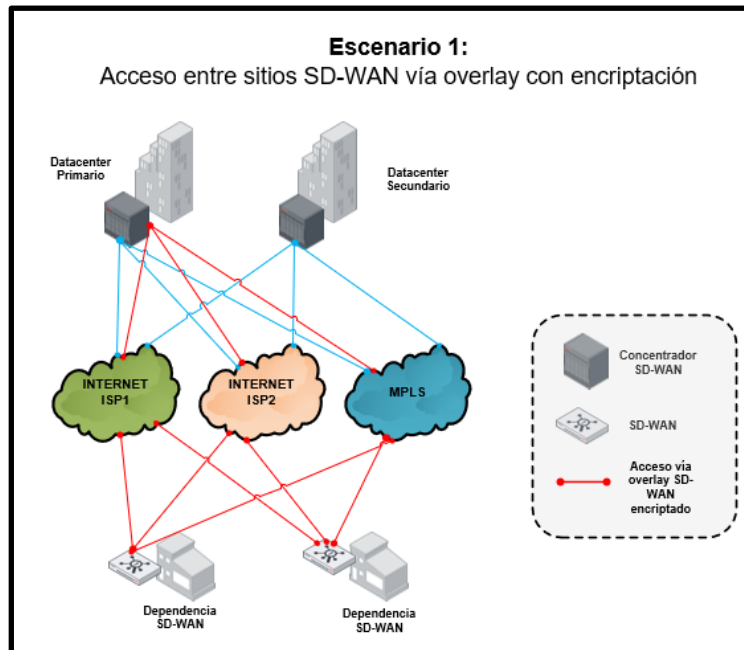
**Escenario 1:**
Acceso entre sitios SD-WAN vía overlay con encriptación

Datacenter Primario

Datacenter Secundario

INTERNET ISP1

INTERNET ISP2

MPLS

Concentrador SD-WAN

SD-WAN

Acceso vía overlay SD-WAN encriptado

Dependencia SD-WAN

Dependencia SD-WAN